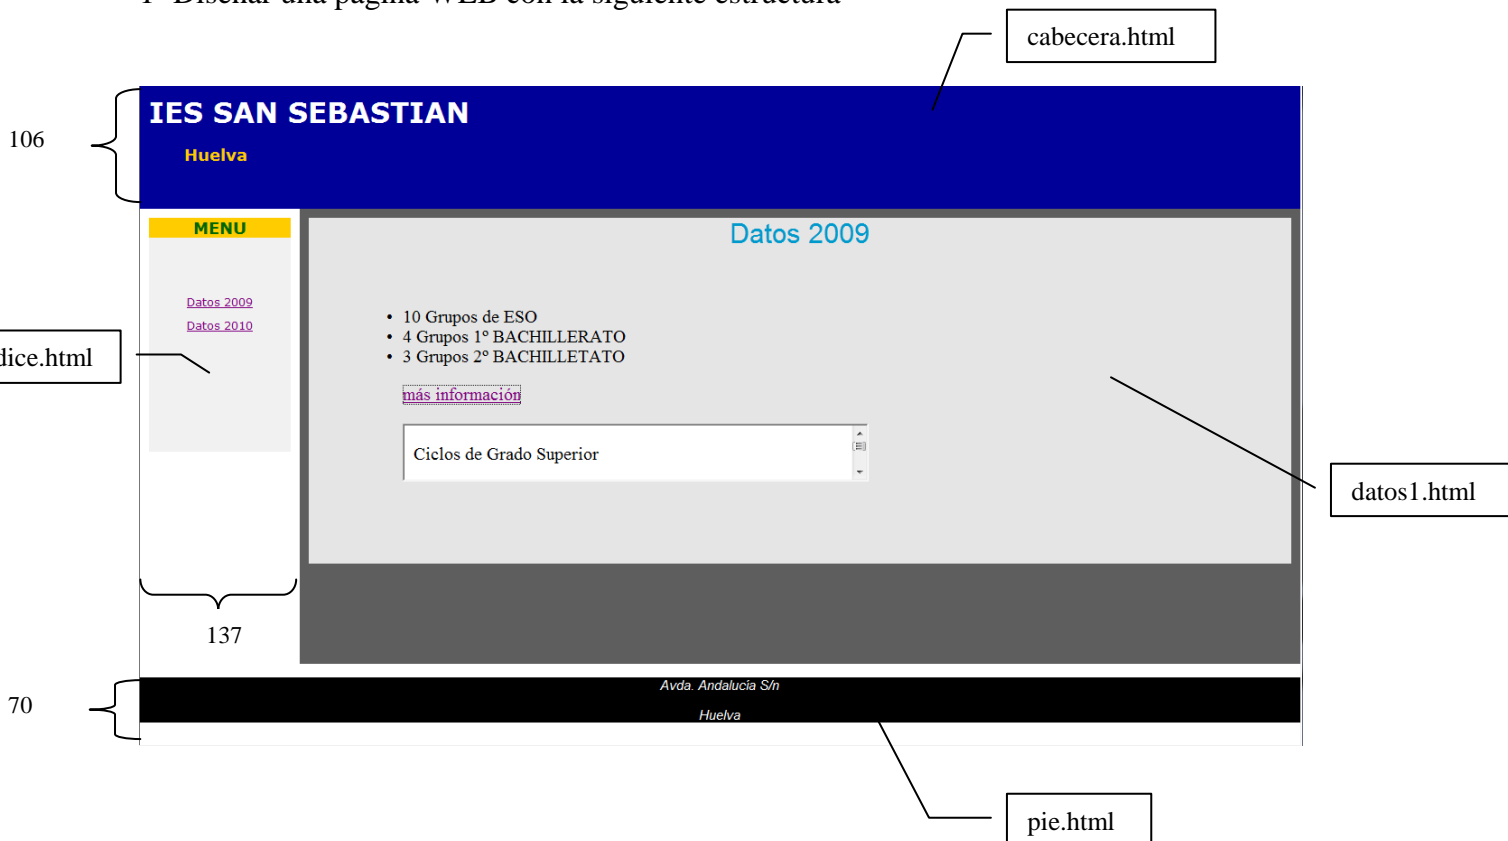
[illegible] Diseñar una página WEB con la siguiente estructura

cabecera.html

106

IES SAN SEBASTIAN

Huelva

MENU

Datos 2009

Datos 2010

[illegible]dice.html

Datos 2009

- 10 Grupos de ESO
- 4 Grupos 1º BACHILLERATO
- 3 Grupos 2º BACHILLETATO

más información

Ciclos de Grado Superior

datos1.html

137

70

Avda. Andalucia S/n

Huelva

pie.html